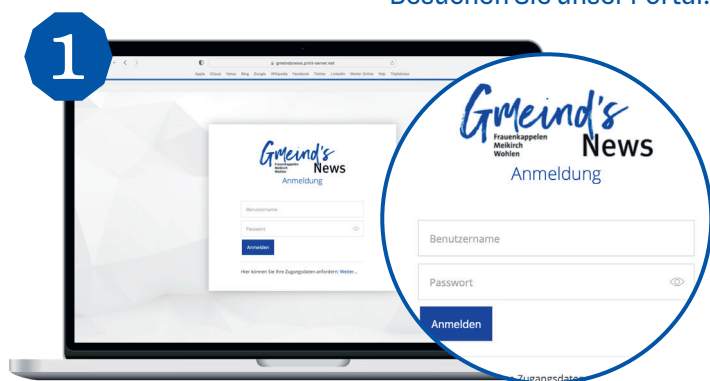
Besuchen Sie unser Portal.

1

gmeindsnews.print-server.net

Apple iCloud Yahoo Bing Google Wikipedia Facebook Twitter LinkedIn Wetter Online Yelp TripAdvisor

Gmeind's News
Frauenkappelen Meikirch Wohlen
Anmeldung

Benutzername

Passwort

Anmelden

Hier können Sie Ihre Zugangsdaten anfordern: Weiter...

Gmeind's
Frauenkappelen
Meikirch
Wohlen
News
Anmeldung

Benutzername

Passwort

Anmelden

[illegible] Zugangsdaten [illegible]